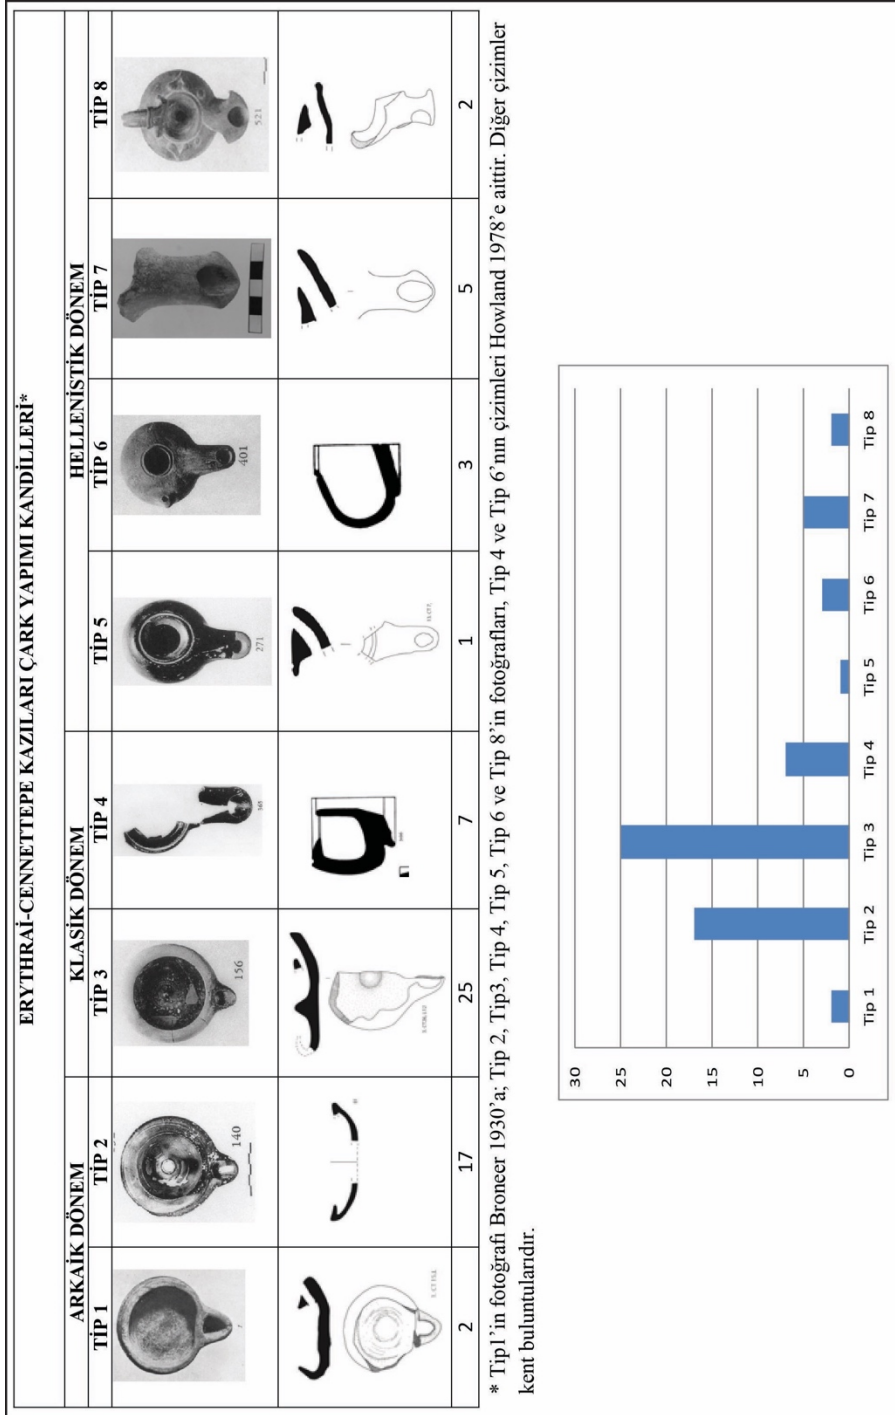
ERYTHRAİ-CENNETTEPE KAZILARI ÇARK YAPIMI KANDİLLERİ*

| ARKAİK DÖNEM | | KLASİK DÖNEM | | HELLENİSTİK DÖNEM | | | |
|---|---|---|---|---|---|---|---|
| TİP 1 | TİP 2 | TİP 3 | TİP 4 | TİP 5 | TİP 6 | TİP 7 | TİP 8 |
| | 140 | 156 | | 271 | 401 | | 521 |
| | | | | | | | |
| 2 | 17 | 25 | 7 | 1 | 3 | 5 | 2 |

* Tip1'in fotoğrafı Broneer 1930'a; Tip 2, Tip3, Tip 4, Tip 5, Tip 6 ve Tip 8'in fotoğrafları, Tip 4 ve Tip 6'nın çizimleri Howland 1978'e aittir. Diğer çizimler kent buluntulardır.

30
25
20
15
10
5
0
Tip 1
Tip 2
Tip 3
Tip 4
Tip 5
Tip 6
Tip 7
Tip 8